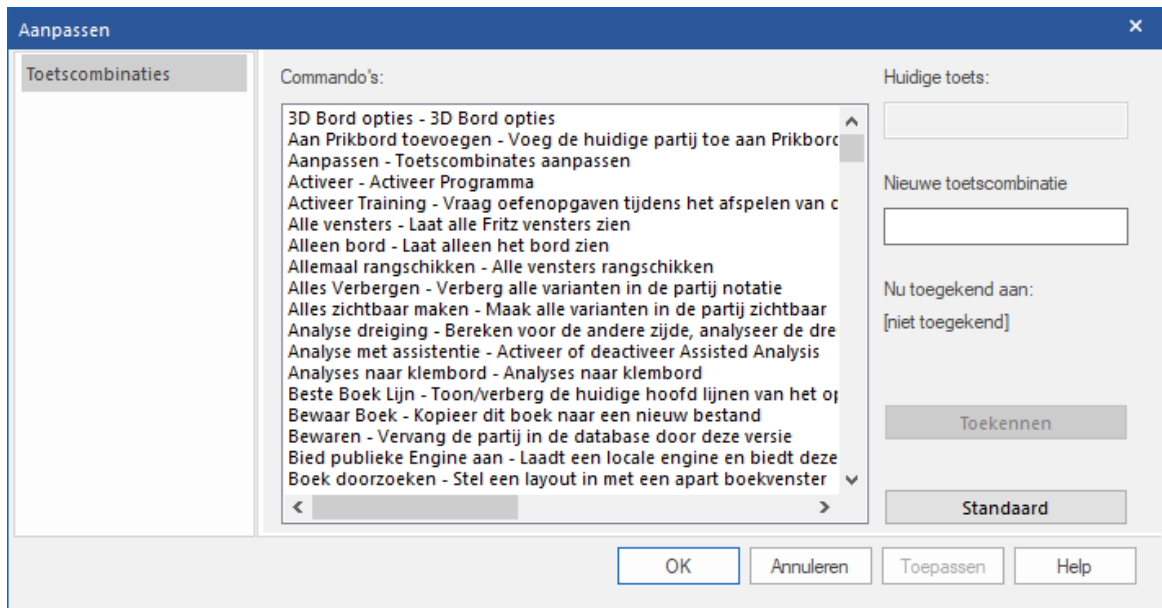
Aanpassen

×

Toetscombinaties

Commando's:

3D Bord opties - 3D Bord opties
Aan Prikbord toevoegen - Voeg de huidige partij toe aan Prikbord
Aanpassen - Toetscombinates aanpassen
Activeer - Activeer Programma
Activeer Training - Vraag oefenopgaven tijdens het afspelen van c
Alle vensters - Laat alle Fritz vensters zien
Alleen bord - Laat alleen het bord zien
Allemaal rangschikken - Alle vensters rangschikken
Alles Verbergen - Verberg alle varianten in de partij notatie
Alles zichtbaar maken - Maak alle varianten in de partij zichtbaar
Analyse dreiging - Bereken voor de andere zijde, analyseer de dre
Analyse met assistentie - Activeer of deactiveer Assisted Analysis
Analyses naar klembord - Analyses naar klembord
Beste Boek Lijn - Toon/verberg de huidige hoofd lijnen van het op
Bewaar Boek - Kopieer dit boek naar een nieuw bestand
Bewaren - Vervang de partij in de database door deze versie
Bied publieke Engine aan - Laadt een locale engine en biedt deze
Boek doorzoeken - Stel een layout in met een apart boekvenster

Huidige toets:

Nieuwe toetscombinatie

Nu toegekend aan:

[niet toegekend]

Toekennen

Standaard

OK

Annuleren

Toepassen

Help